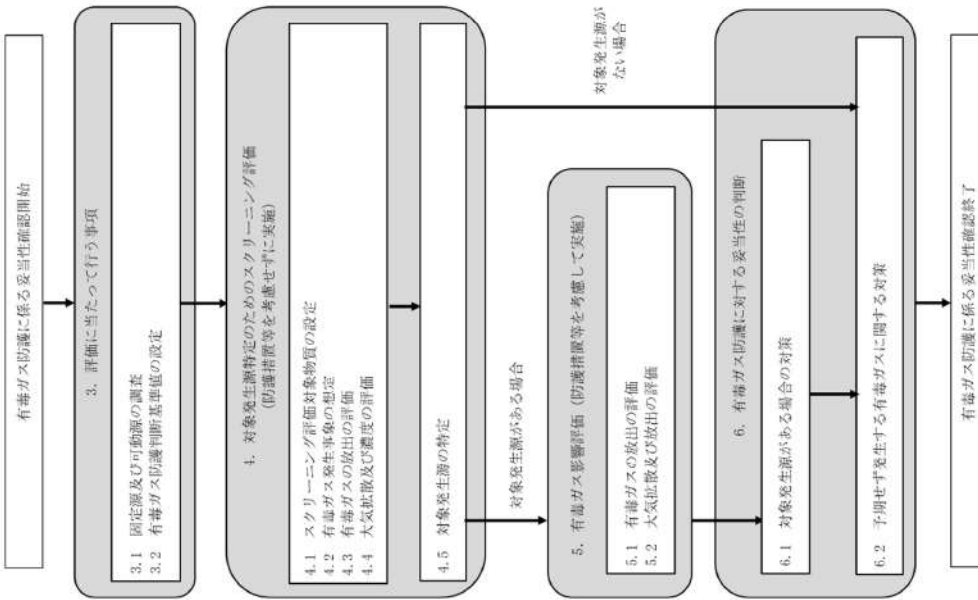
有毒ガス防護に係る妥当性確認開始

3. 評価に当たって行う事項

3.1 固定源及び可動源の調査
3.2 有毒ガス防護判断基準値の設定

4. 対象発生源特定のためのスクリーニング評価
(防護措置等を考慮せずに実施)

4.1 スクリーニング評価対象物質の設定
4.2 有毒ガス発生事象の想定
4.3 有毒ガスの放出の評価
4.4 大気拡散及び濃度の評価

4.5 対象発生源の特定

対象発生源がない場合

対象発生源がある場合

5. 有毒ガス影響評価（防護措置等を考慮して実施）

5.1 有毒ガスの放出の評価
5.2 大気拡散及び放出の評価

6. 有毒ガス防護に対する妥当性の判断

6.1 対象発生源がある場合の対策

6.2 予期せず発生する有毒ガスに関する対策

有毒ガス防護に係る妥当性確認終了